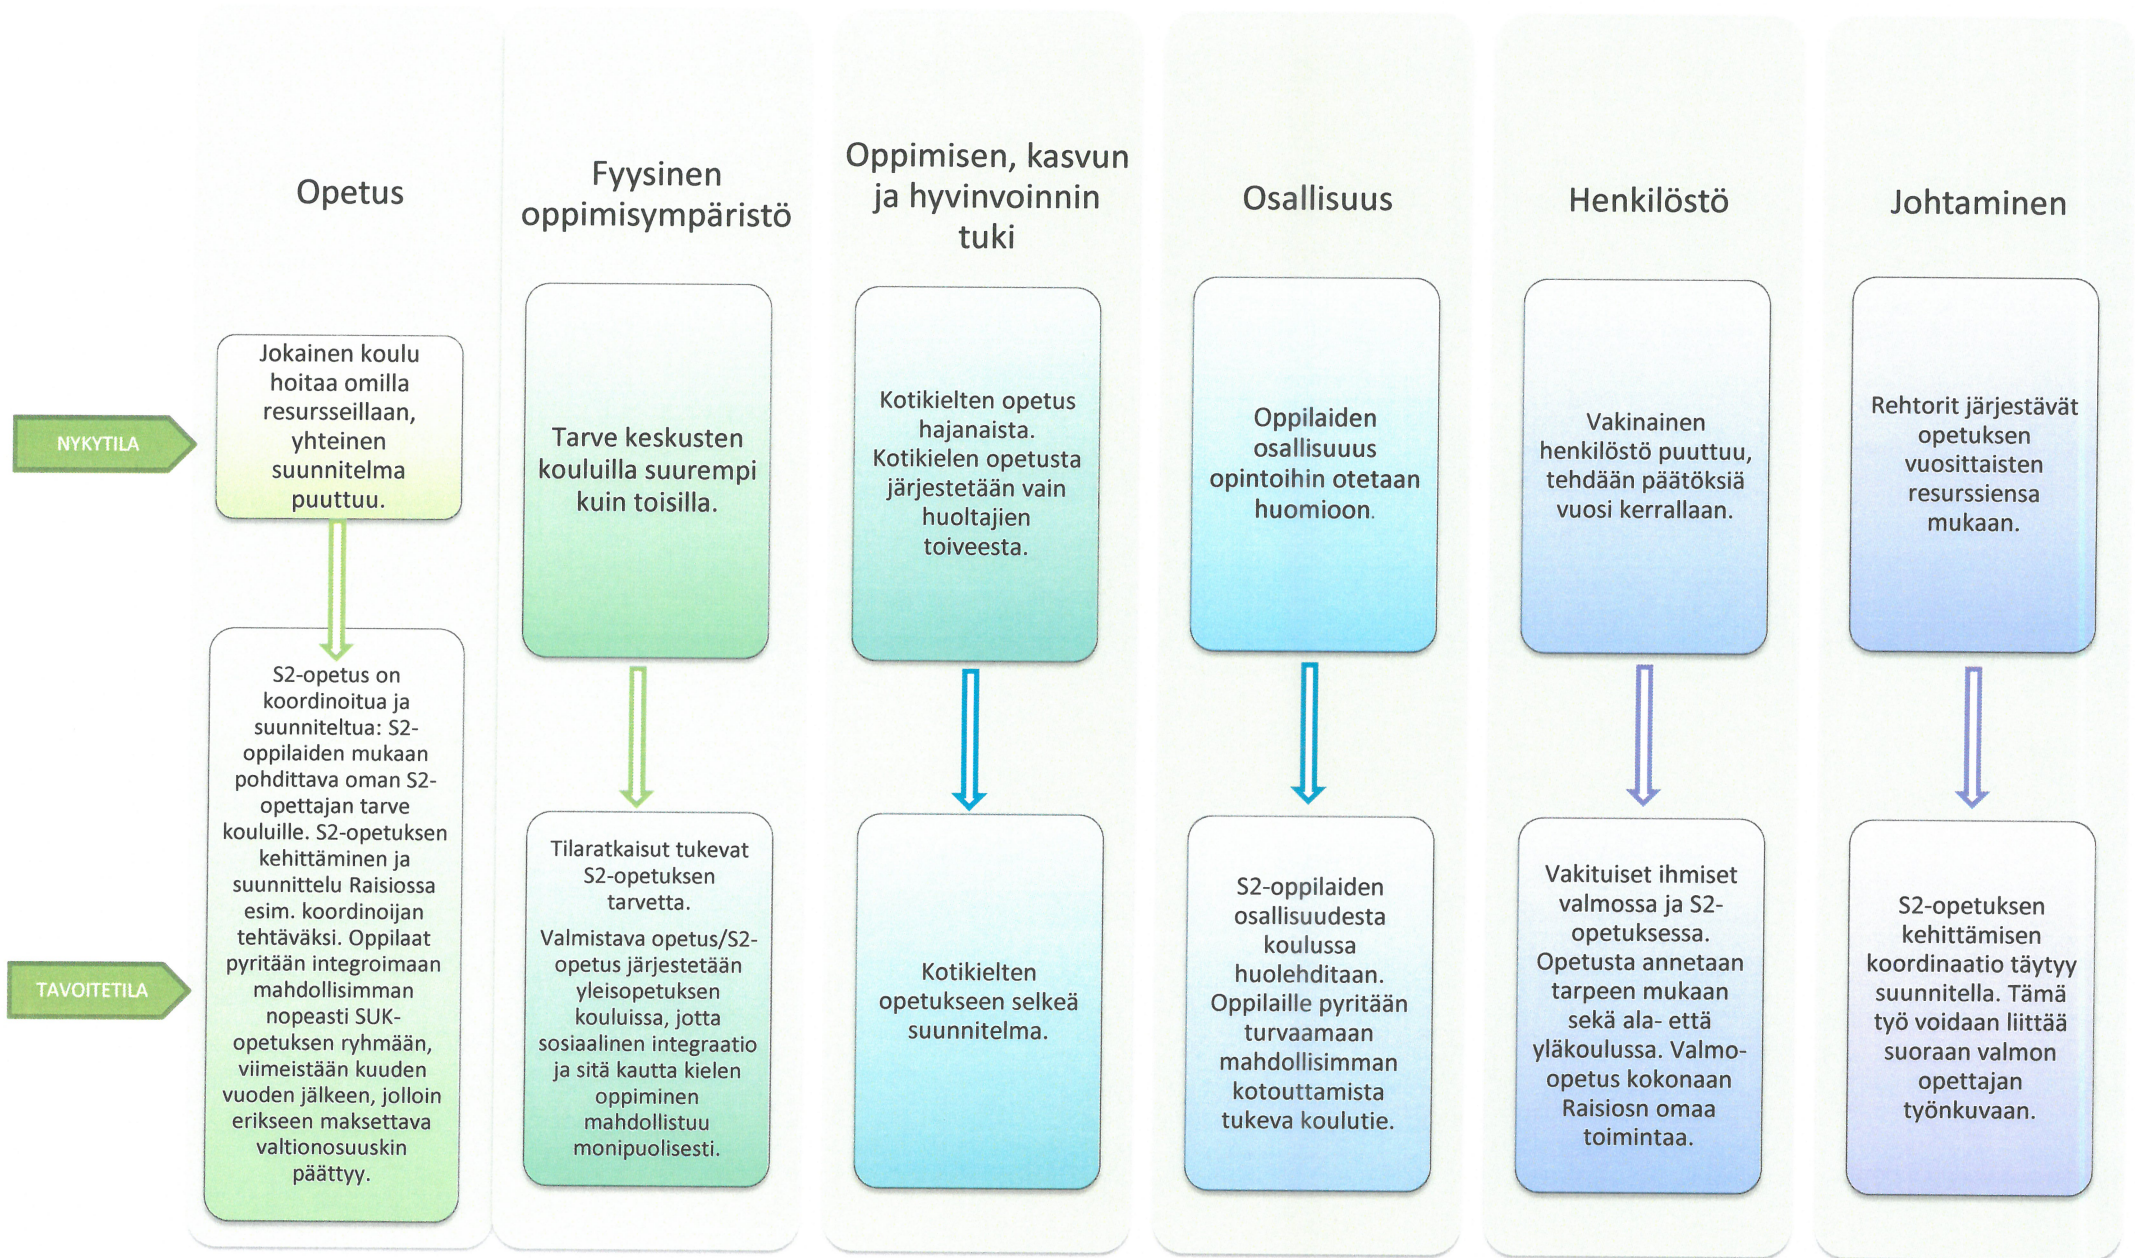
NYKYTILA

TAVOITETILA

Opetus

Jokainen koulu hoitaa omilla resursseillaan, yhteinen suunnitelma puuttuu.

S2-opetus on koordinoitua ja suunniteltua: S2-oppilaiden mukaan pohdittava oman S2-opettajan tarve kouluille. S2-opetuksen kehittäminen ja suunnittelu Raisiossa esim. koordinoijan tehtäväksi. Oppilaat pyritään integroimaan mahdollisimman nopeasti SUK-opetuksen ryhmään, viimeistään kuuden vuoden jälkeen, jolloin erikseen maksettava valtionosuuskin päättyy.

Fyysinen oppimisympäristö

Tarve keskusten kouluilla suurempi kuin toisilla.

Tilaratkaisut tukevat S2-opetuksen tarvetta.

Valmistava opetus/S2-opetus järjestetään yleisopetuksen kouluissa, jotta sosiaalinen integraatio ja sitä kautta kielen oppiminen mahdollistuu monipuolisesti.

Oppimisen, kasvun ja hyvinvoinnin tuki

Kotikielten opetus hajanaista. Kotikielen opetusta järjestetään vain huoltajien toiveesta.

Kotikielten opetukseen selkeä suunnitelma.

Osallisuus

Oppilaiden osallisuus opintoihin otetaan huomioon.

S2-oppilaiden osallisuudesta koulussa huolehditaan. Oppilaille pyritään turvaamaan mahdollisimman kotouttamista tukeva koulutie.

Henkilöstö

Vakinainen henkilöstö puuttuu, tehdään päätöksiä vuosi kerrallaan.

Vakituiset ihmiset valmossa ja S2-opetuksessa. Opetusta annetaan tarpeen mukaan sekä ala- että yläkoulussa. Valmo-opetus kokonaan Raisiosn omaa toimintaa.

Johtaminen

Rehtorit järjestävät opetuksen vuosittaisten resurssiensa mukaan.

S2-opetuksen kehittämisen koordinaatio täytyy suunnitella. Tämä työ voidaan liittää suoraan valmon opettajan työnkuvaan.